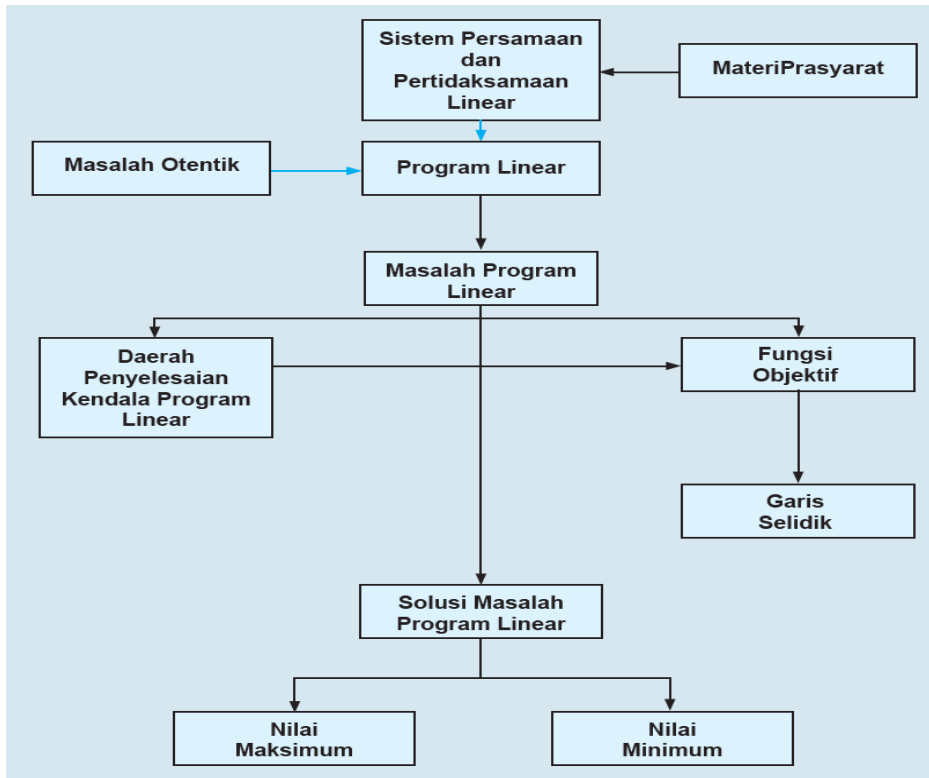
Sistem Persamaan dan Pertidaksamaan Linear

MateriPrasyarat

Masalah Otentik

Program Linear

Masalah Program Linear

Daerah Penyelesaian Kendala Program Linear

Fungsi Objektif

Garis Selidik

Solusi Masalah Program Linear

Nilai Maksimum

Nilai Minimum